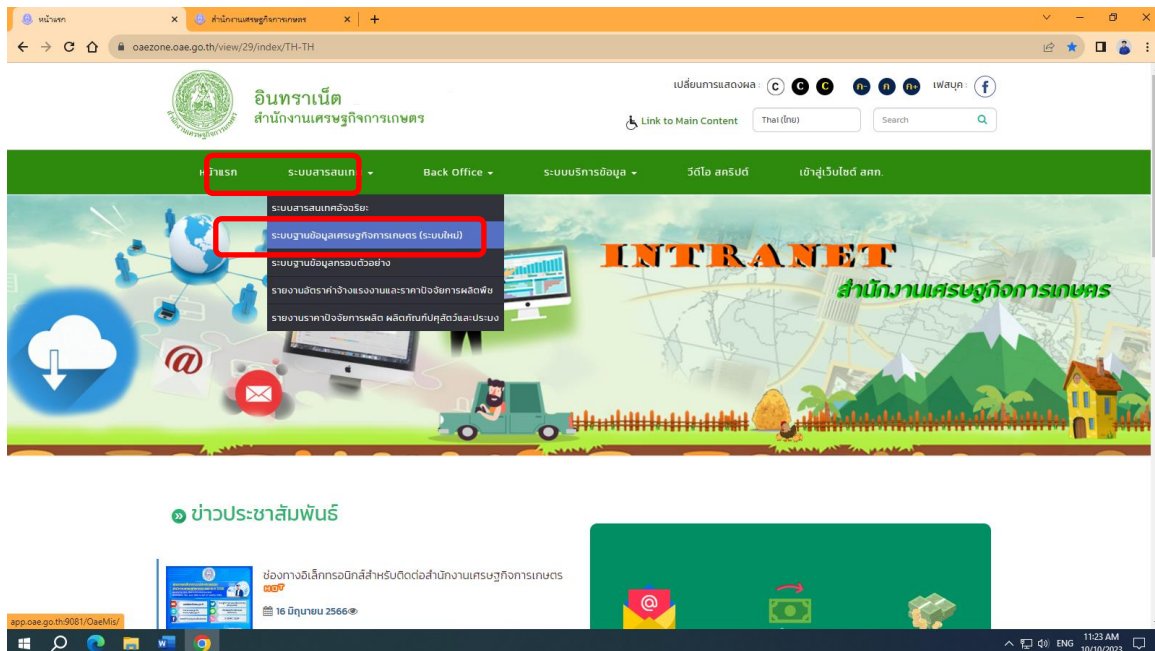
หน้าแรก ×
สำนักงานเศรษฐกิจการเกษตร ×
+

oaezone.oae.go.th/view/29/index/TH-TH

อินทราเน็ต
สำนักงานเศรษฐกิจการเกษตร

เปลี่ยนการแสดงผล : C C C ก- ก ก+ เฟสบุ๊ค : f

Link to Main Content
Thai (ไทย)
Search

หน้าแรก
ระบบสารสนเทศ
Back Office
ระบบบริการข้อมูล
วีดีโอ สคริปต์
เข้าสู่เว็บไซต์ สศก.

ระบบสารสนเทศอัจฉริยะ
ระบบฐานข้อมูลเศรษฐกิจการเกษตร (ระบบใหม่)
ระบบฐานข้อมูลกรอบตัวอย่าง
รายงานอัตราค่าจ้างแรงงานและราคาปัจจัยการผลิตพืช
รายงานราคาปัจจัยการผลิต ผลิตภัณฑ์ปศุสัตว์และประมง

INTRANET
สำนักงานเศรษฐกิจการเกษตร

ข่าวประชาสัมพันธ์

ช่องทางอิเล็กทรอนิกส์สำหรับติดต่อสำนักงานเศรษฐกิจการเกษตร
NEW
16 มิถุนายน 2566

app.oae.go.th:9081/OaeMis/

ENG 11:23 AM 10/10/2023